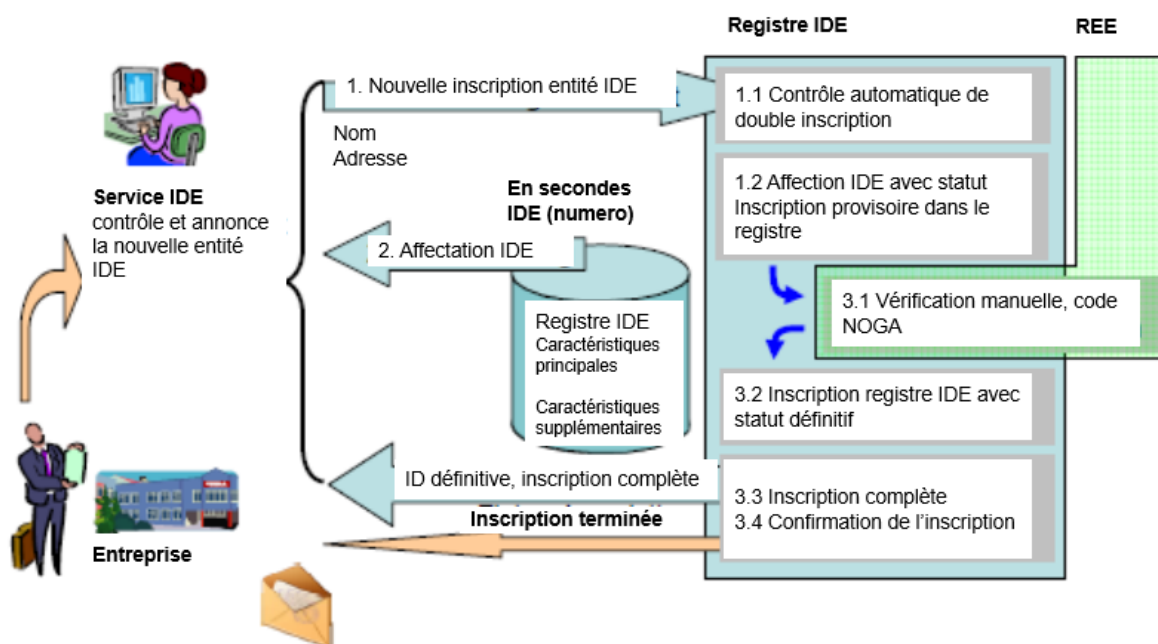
Registre IDE

REE

1. Nouvelle inscription entité IDE

Nom
Adresse

1.1 Contrôle automatique de double inscription

Service IDE
contrôle et annonce la nouvelle entité IDE

En secondes
IDE (numero)

1.2 Affection IDE avec statut Inscription provisoire dans le registre

2. Affectation IDE

3.1 Vérification manuelle, code NOGA

Registre IDE
Caractéristiques principales

Caractéristiques supplémentaires

3.2 Inscription registre IDE avec statut définitif

ID définitive, inscription complète

3.3 Inscription complète
3.4 Confirmation de l'inscription

Inscription terminée

Entreprise